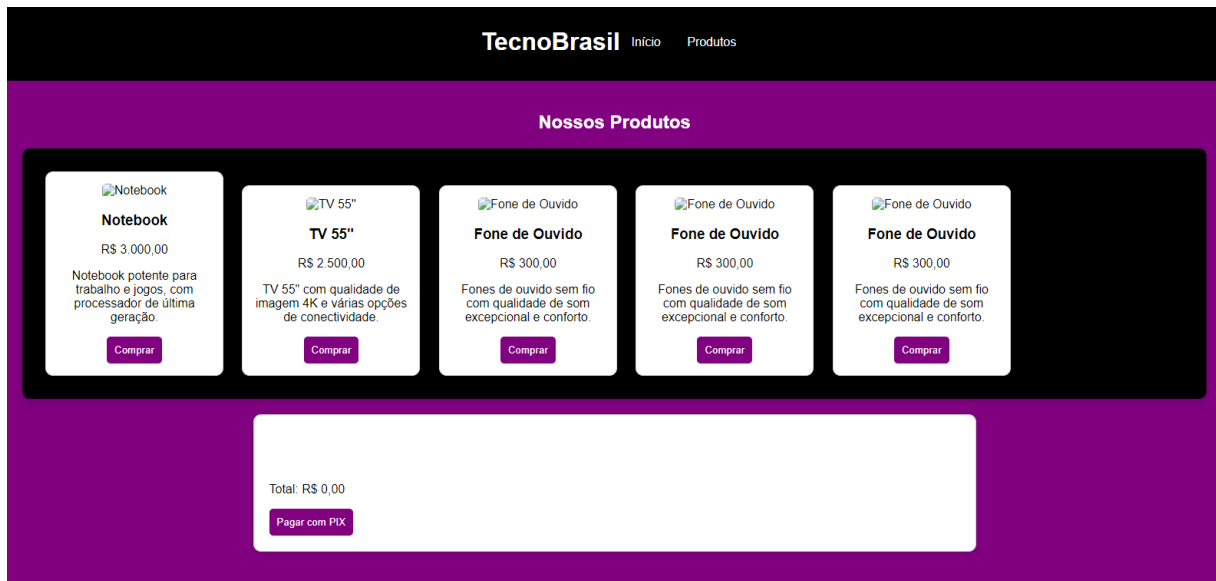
TecnoBrasil Início Produtos

Nossos Produtos

Notebook

Notebook

R$ 3.000,00

Notebook potente para trabalho e jogos, com processador de última geração.

Comprar

TV 55"

TV 55"

R$ 2.500,00

TV 55" com qualidade de imagem 4K e várias opções de conectividade.

Comprar

Fone de Ouvido

Fone de Ouvido

R$ 300,00

Fones de ouvido sem fio com qualidade de som excepcional e conforto.

Comprar

Fone de Ouvido

Fone de Ouvido

R$ 300,00

Fones de ouvido sem fio com qualidade de som excepcional e conforto.

Comprar

Fone de Ouvido

Fone de Ouvido

R$ 300,00

Fones de ouvido sem fio com qualidade de som excepcional e conforto.

Comprar

Total: R$ 0,00

Pagar com PIX